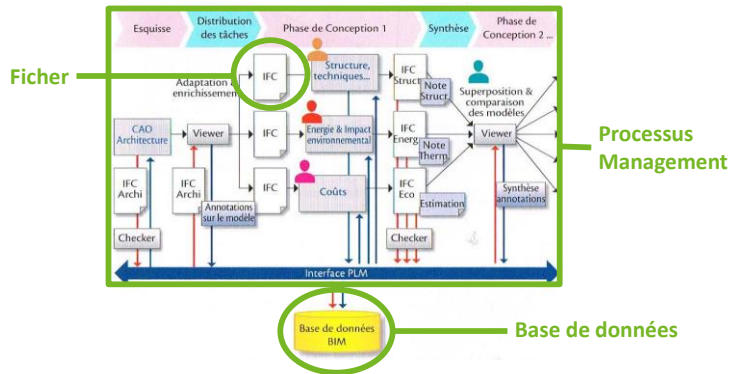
Esquisse

Distribution des tâches

Phase de Conception 1

Synthèse

Phase de Conception 2 ...

Ficher

Adaptation & enrichissement

IFC

Structure, techniques...

IFC Struct

Note Struct

Superposition & comparaison des modèles

Processus Management

CAO Architecture

Viewer

IFC

Energie & Impact environnemental

IFC Energ

Note Therm

Viewer

IFC Archi

IFC Archi

IFC

Coûts

IFC Eco

Synthèse annotations

Annotations sur le modèle

Estimation

Checker

Checker

Interface PLM

Base de données BIM

Base de données